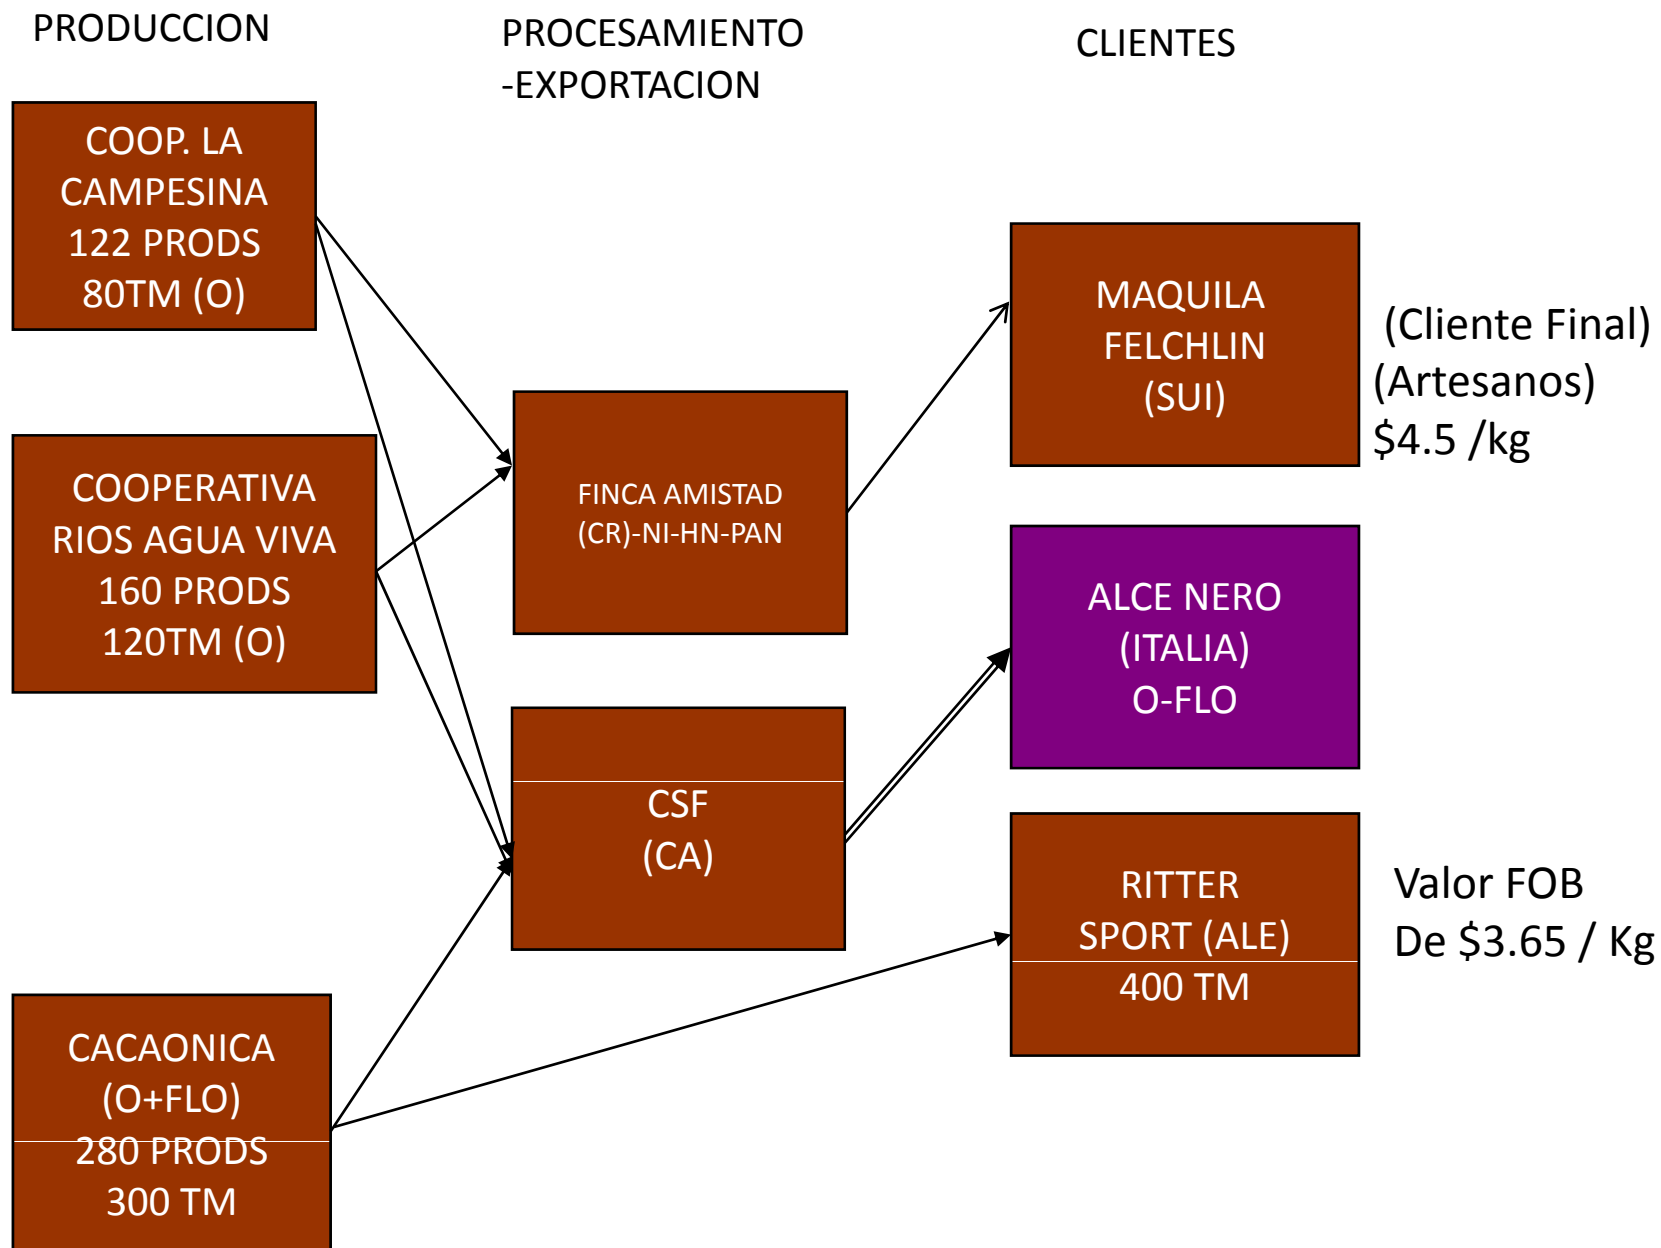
PRODUCCION

PROCESAMIENTO -EXPORTACION

CLIENTES

COOP. LA CAMPESINA
122 PRODS
80TM (O)

COOPERATIVA RIOS AGUA VIVA
160 PRODS
120TM (O)

CACAONICA
(O+FLO)
280 PRODS
300 TM

FINCA AMISTAD
(CR)-NI-HN-PAN

CSF
(CA)

MAQUILA FELCHLIN
(SUI)

(Cliente Final)
(Artesanos)
$4.5 /kg

ALCE NERO
(ITALIA)
O-FLO

RITTER SPORT (ALE)
400 TM

Valor FOB
De $3.65 / Kg